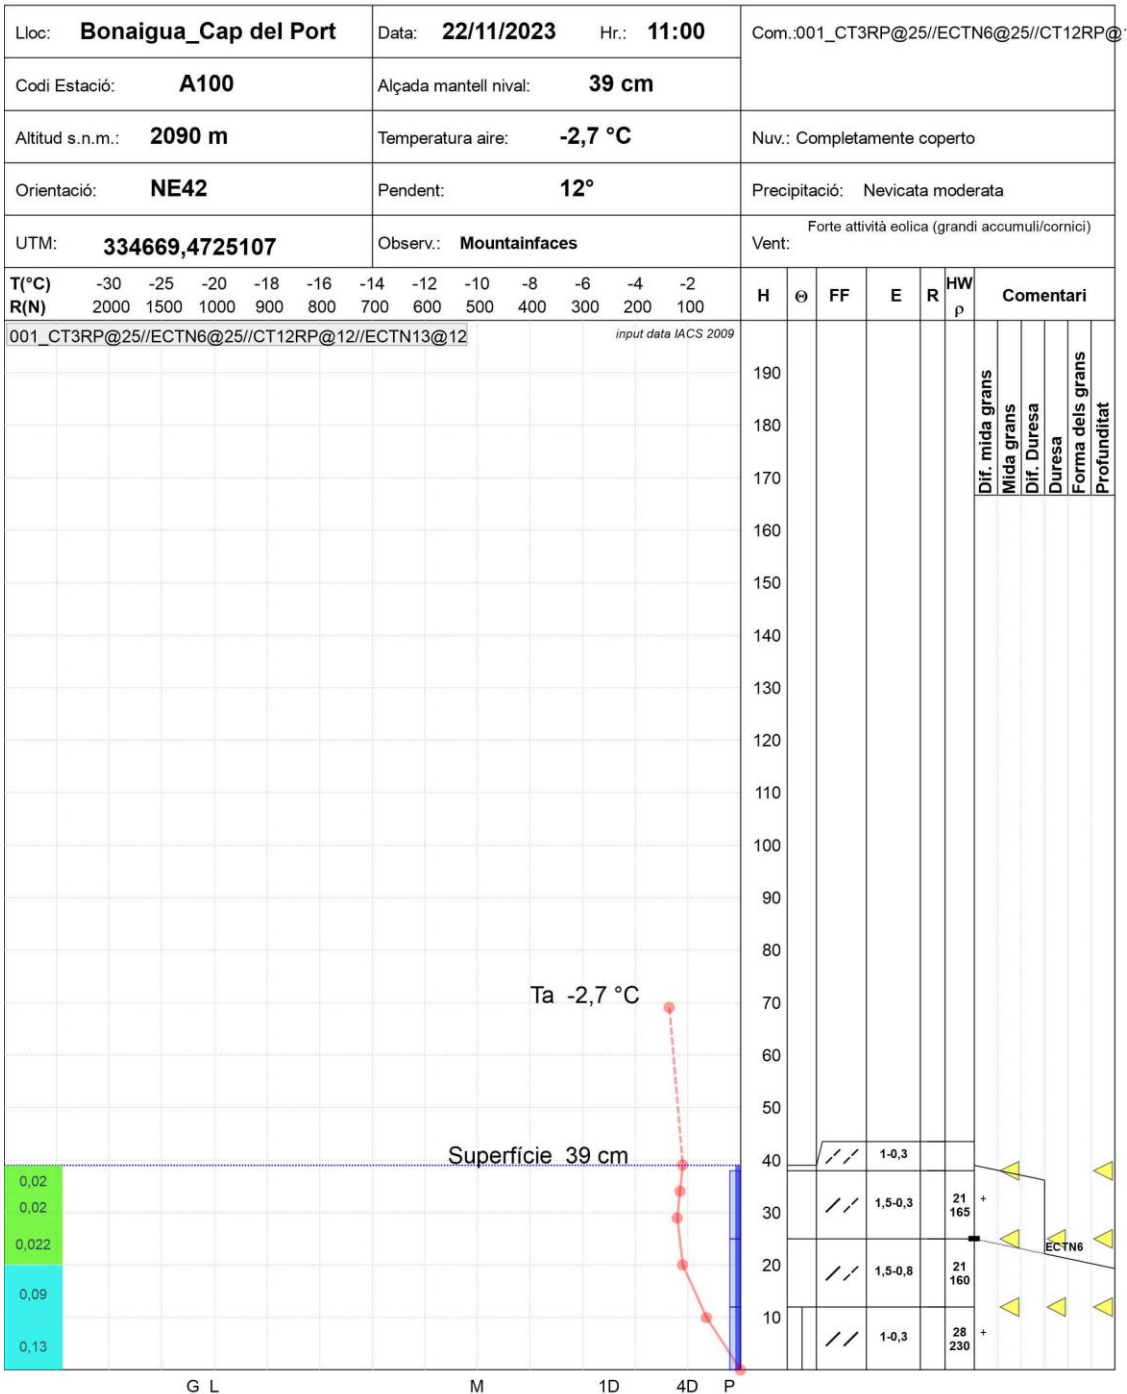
Lloc: Bonaigua_Cap del Port | Data: 22/11/2023 Hr.: 11:00 | Com.:001_CT3RP@25//ECTN6@25//CT12RP@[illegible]

Codi Estació: A100 | Alçada mantell nival: 39 cm

Altitud s.n.m.: 2090 m | Temperatura aire: -2,7 °C | Nuv.: Completamente coperto

Orientació: NE42 | Pendent: 12° | Precipitació: Nevicata moderata

UTM: 334669,4725107 | Observ.: Mountainfaces | Vent: Forte attività eolica (grandi accumuli/cornici)

T(°C) -30 -25 -20 -18 -16 -14 -12 -10 -8 -6 -4 -2
R(N) 2000 1500 1000 900 800 700 600 500 400 300 200 100

H Θ FF E R HW ρ Comentari

001_CT3RP@25//ECTN6@25//CT12RP@12//ECTN13@12

input data IACS 2009

Dif. mida grans
Mida grans
Dif. Duresa
Duresa
Forma dels grans
Profunditat

190
180
170
160
150
140
130
120
110
100
90
80
70
60
50
40
30
20
10

Ta -2,7 °C

Superfície 39 cm

0,02
0,02
0,022
0,09
0,13

| FF | E | HW ρ |
|---|---|---|
| ⁄⁄ | 1-0,3 | |
| ⁄⁄ | 1,5-0,3 | 21 165 + |
| ⁄⁄ | 1,5-0,8 | 21 160 |
| ⁄⁄ | 1-0,3 | 28 230 + |

ECTN6

G L M 1D 4D P